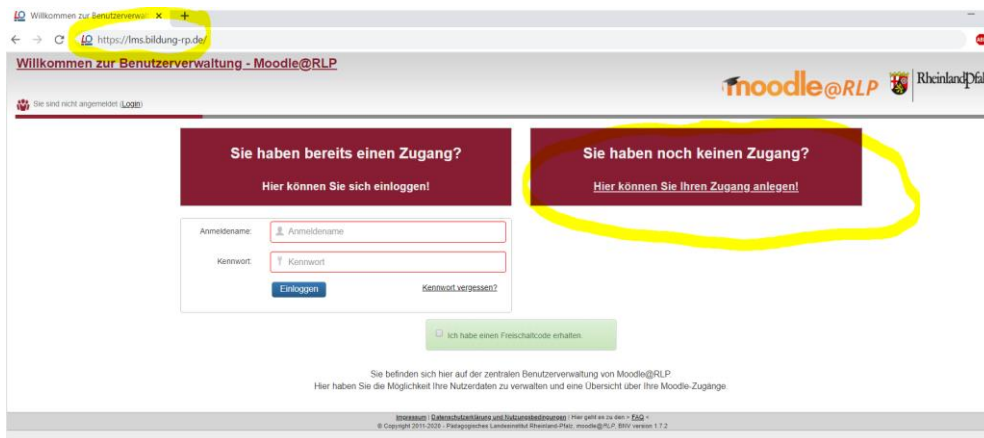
Willkommen zur Benutzerverwal ×

https://lms.bildung-rp.de/

Willkommen zur Benutzerverwaltung - Moodle@RLP

moodle@RLP Rheinland-Pfalz

Sie sind nicht angemeldet (Login)

Sie haben bereits einen Zugang?

Hier können Sie sich einloggen!

Sie haben noch keinen Zugang?

Hier können Sie Ihren Zugang anlegen!

Anmeldename: Anmeldename

Kennwort: Kennwort

Einloggen

Kennwort vergessen?

Ich habe einen Freischaltcode erhalten

Sie befinden sich hier auf der zentralen Benutzerverwaltung von Moodle@RLP.
Hier haben Sie die Möglichkeit Ihre Nutzerdaten zu verwalten und eine Übersicht über Ihre Moodle-Zugänge

Impressum | Datenschutzerklärung und Nutzungsbedingungen | Hier geht es zu den > FAQ <
© Copyright 2011-2020 - Pädagogisches Landesinstitut Rheinland-Pfalz, moodle@RLP, BNV version 1.7.2